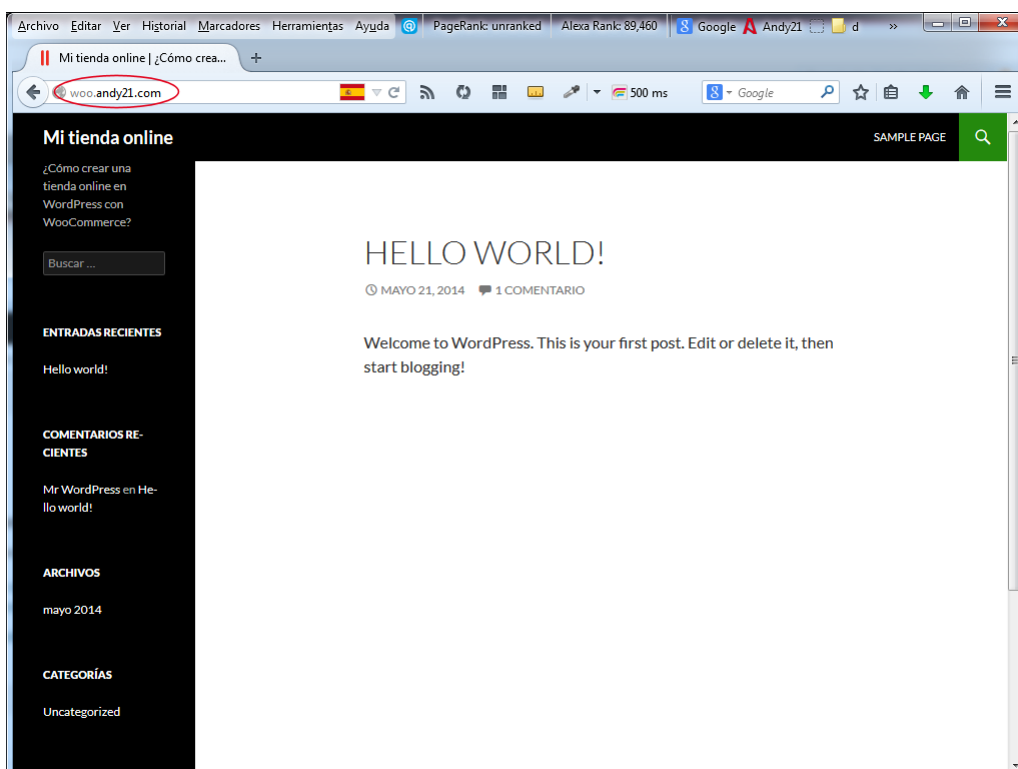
Archivo Editar Ver Historial Marcadores Herramientas Ayuda PageRank: unranked Alexa Rank: 89,460 Google Andy21 d »

Mi tienda online | ¿Cómo crea... +

woo.andy21.com

500 ms

Google

Mi tienda online

SAMPLE PAGE

¿Cómo crear una tienda online en WordPress con WooCommerce?

Buscar ...

ENTRADAS RECIENTES

Hello world!

COMENTARIOS RECIENTES

Mr WordPress en Hello world!

ARCHIVOS

mayo 2014

CATEGORÍAS

Uncategorized

HELLO WORLD!

MAYO 21, 2014 1 COMENTARIO

Welcome to WordPress. This is your first post. Edit or delete it, then start blogging!